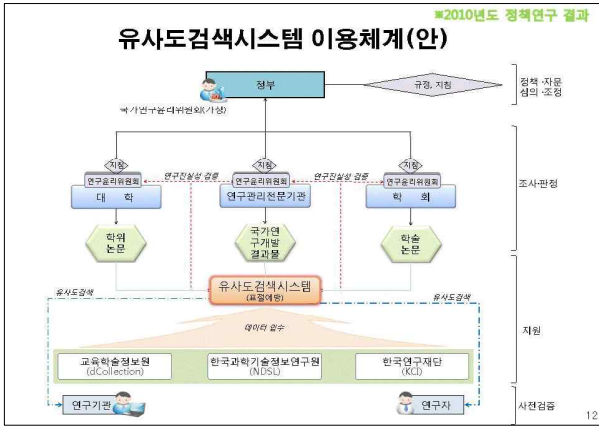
■2010년도 정책연구 결과

유사도검색시스템 이용체계(안)

정부

국가연구윤리위원회(가칭)

규정, 지침

정책·자문 심의·조정

지침

지침

지침

연구윤리위원회

연구윤리위원회

연구윤리위원회

연구진실성 검증

연구진실성 검증

대 학

연구관리전문기관

학 회

조사·판정

학위 논문

국가연구개발 결과물

학술 논문

유사도검색

유사도검색

유사도검색시스템 (표절예방)

데이터 입수

지원

교육학술정보원 (dCollection)

한국과학기술정보연구원 (NDSL)

한국연구재단 (KCI)

연구기관

연구자

사전검증

12